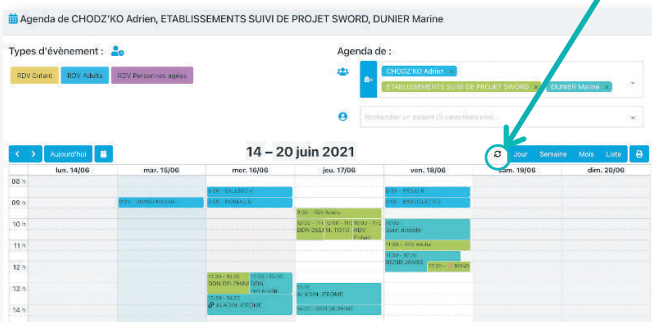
Agenda de CHODZ'KO Adrien, ETABLISSEMENTS SUIVI DE PROJET SWORD, DUNIER Marine

Types d'évènement :

RDV Enfant
RDV Adulte
RDV Personnes agées

Agenda de :

CHODZ'KO Adrien ×
ETABLISSEMENTS SUIVI DE PROJET SWORD ×
DUNIER Marine ×

Rechercher un patient (3 caractères min)

Aujourd'hui

14 – 20 juin 2021

Jour
Semaine
Mois
Liste

| | lun. 14/06 | mar. 15/06 | mer. 16/06 | jeu. 17/06 | ven. 18/06 | sam. 19/06 | dim. 20/06 |
|---|---|---|---|---|---|---|---|
| 08 h | | | | | | | |
| 09 h | | 9:00 - DUNIER Marine | 8:00 - GALLEGO A / 9:00 - MONEAU G | | 8:00 - PEDALIR / 9:00 - BRIDOULETTE | | |
| 10 h | | | | 9:00 - RDV Adulte / DON DELMA / M. FOTO / RDV Enfant | 10:00 Suivi dossier | | |
| 11 h | | | | | 11:00 - RDV Adulte | | |
| 12 h | | | | | GOND JAMES | | |
| 13 h | | | 12:00 - 13:30 DON DELPHINE / DON Delphine | 13:00 ALAIN JEROME | | | |
| 14 h | | | ALAIN JEROME | 14:00 - DON DELPHINE | | | |